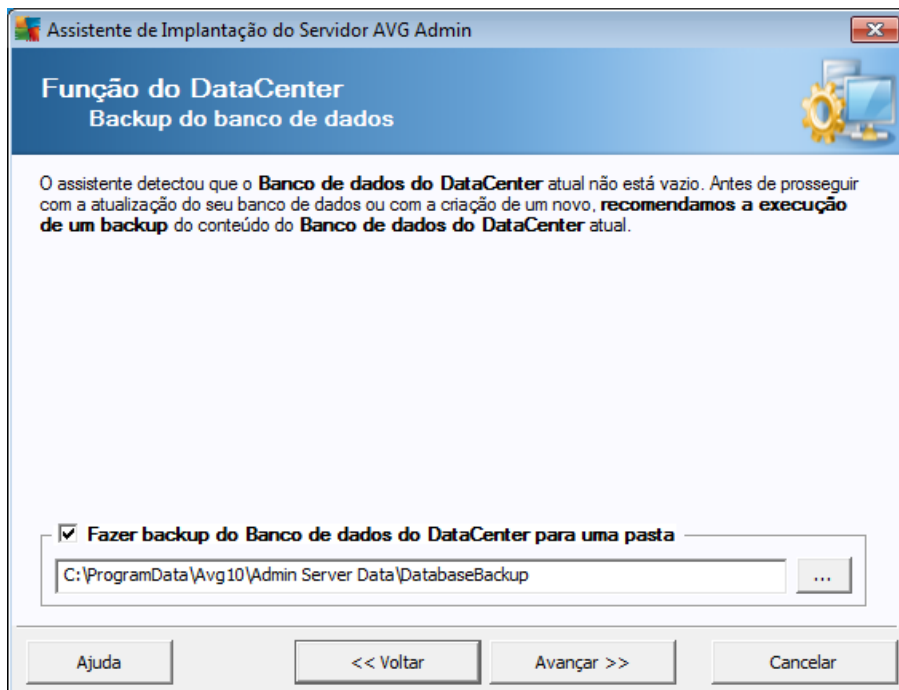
Assistente de Implantação do Servidor AVG Admin

Função do DataCenter
Backup do banco de dados

O assistente detectou que o Banco de dados do DataCenter atual não está vazio. Antes de prosseguir com a atualização do seu banco de dados ou com a criação de um novo, recomendamos a execução de um backup do conteúdo do Banco de dados do DataCenter atual.

☑ Fazer backup do Banco de dados do DataCenter para uma pasta

C:\ProgramData\Avg10\Admin Server Data\DatabaseBackup

...

Ajuda

<< Voltar

Avançar >>

Cancelar